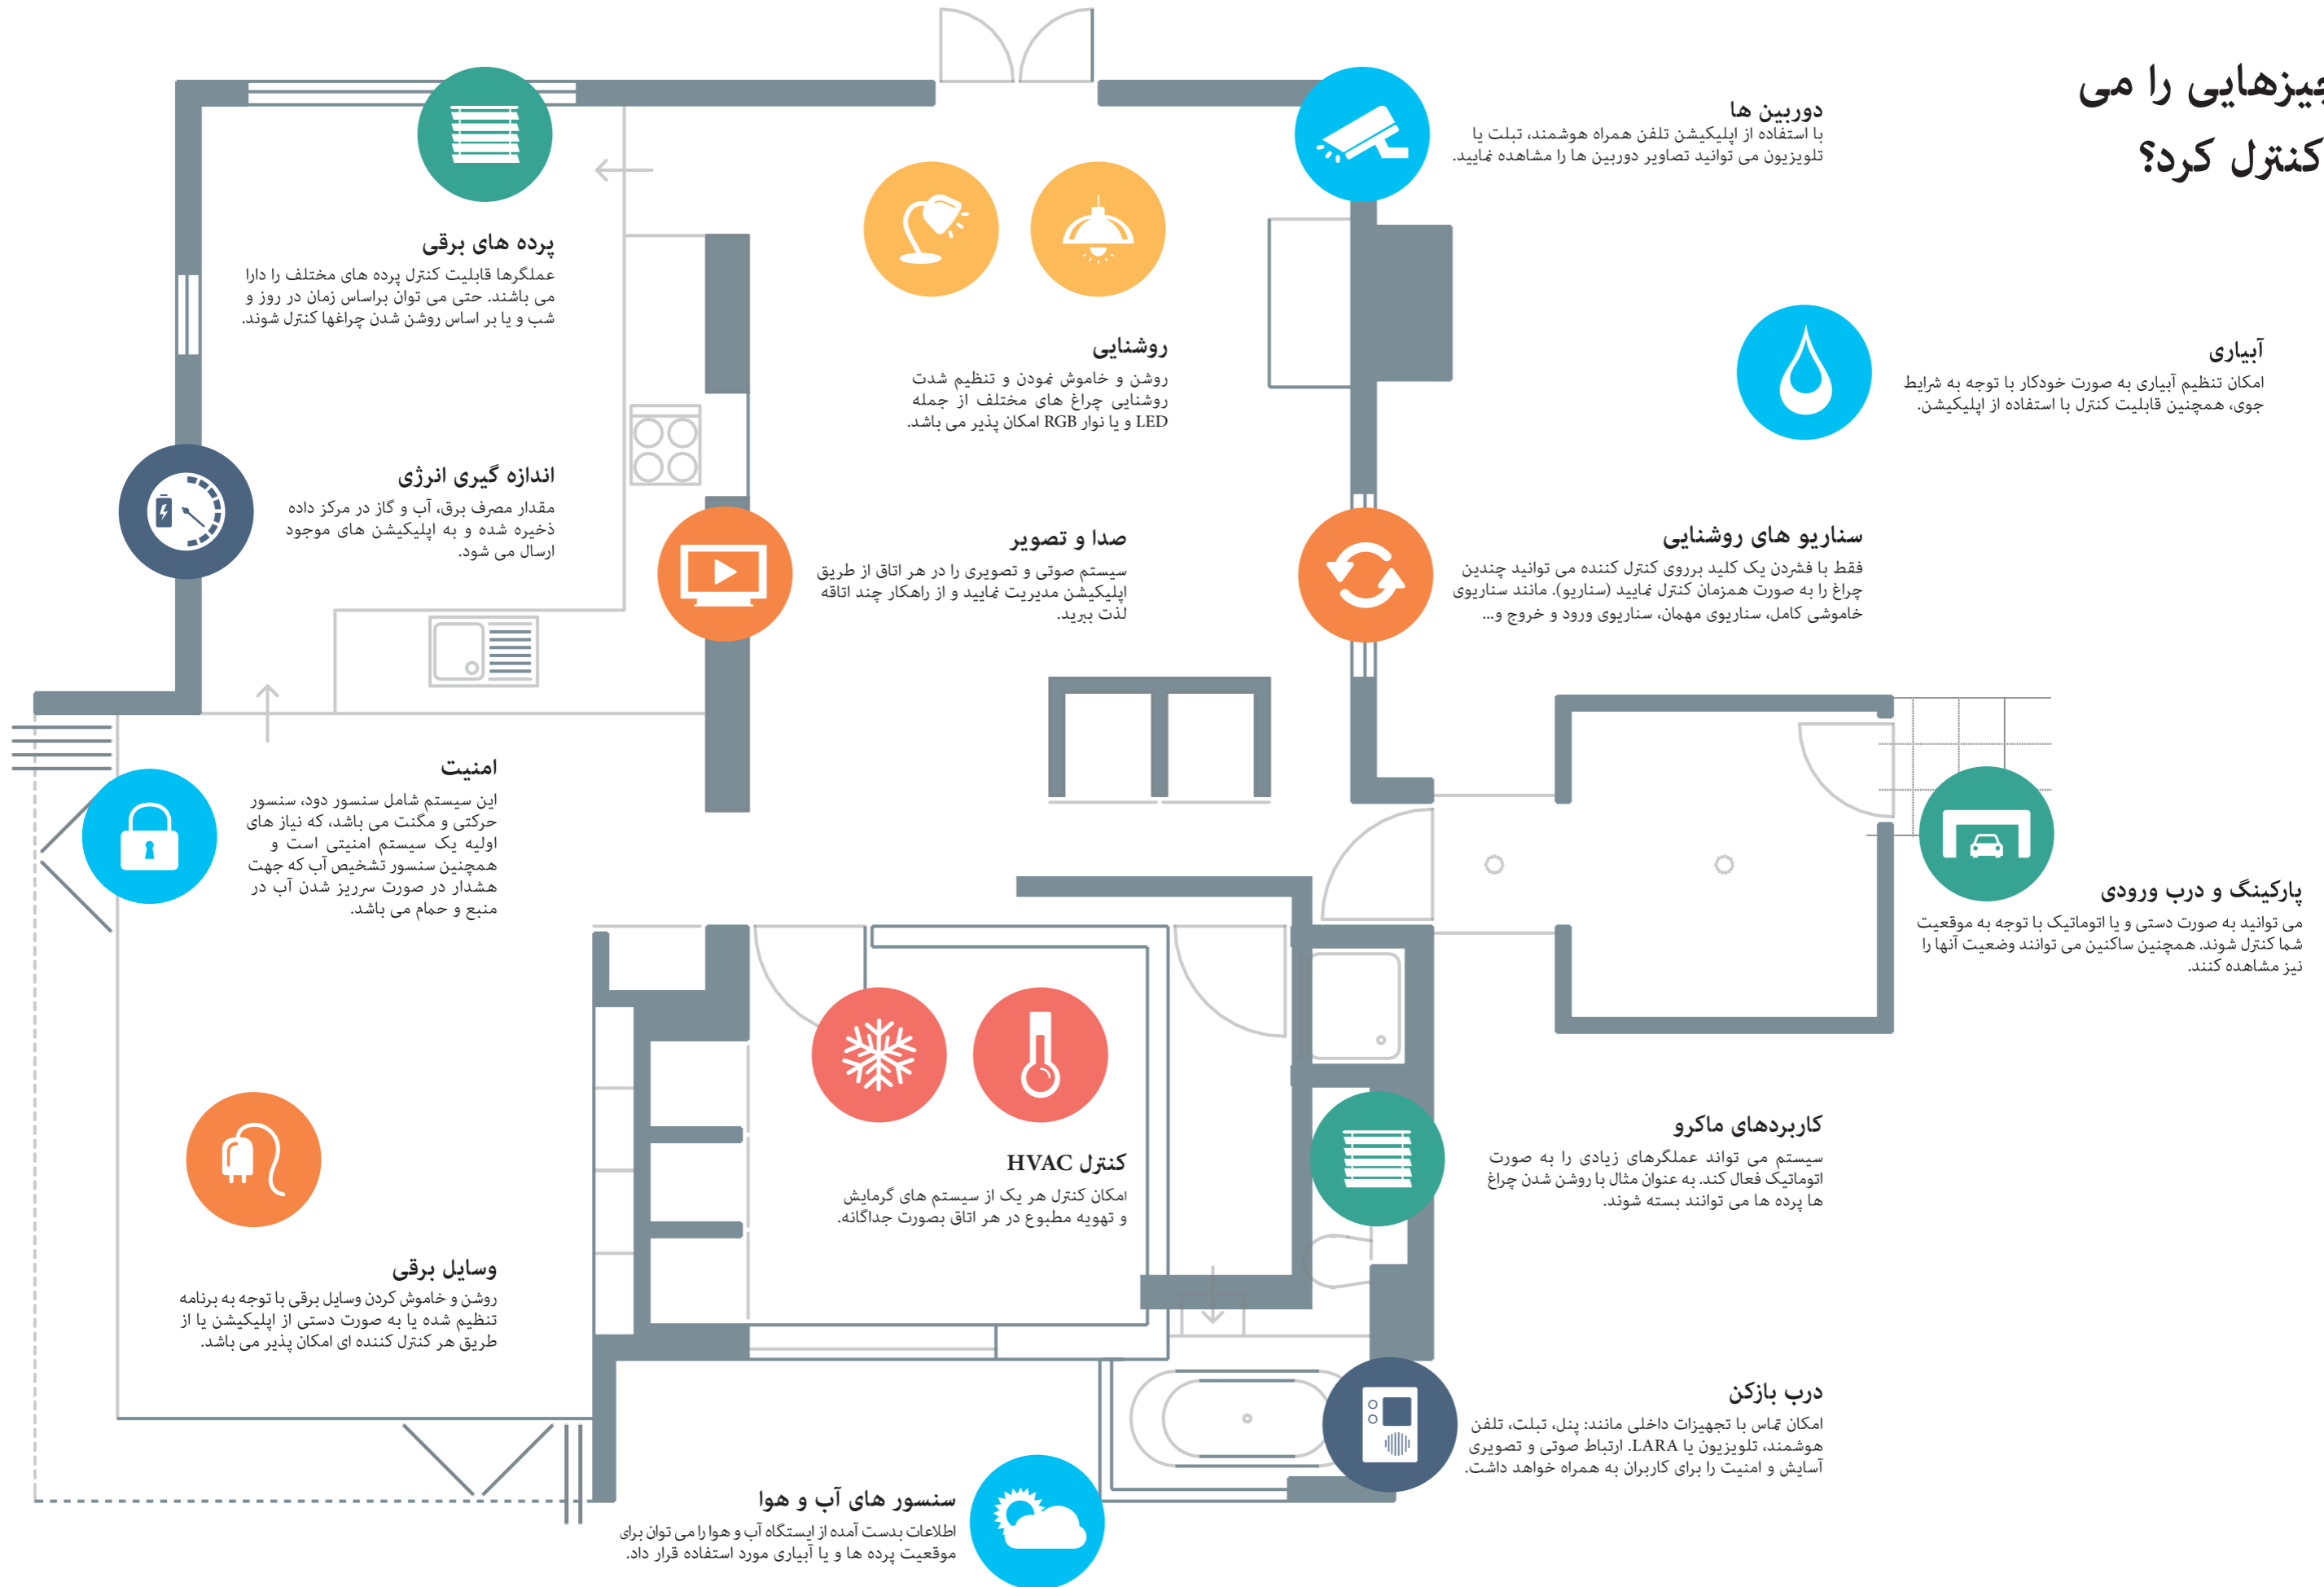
یزهایی را می
کنترل کرد؟

دوربین ها
با استفاده از اپلیکیشن تلفن همراه هوشمند، تبلت یا تلویزیون می توانید تصاویر دوربین ها را مشاهده نمایید

پرده های برقی
عملگرها قابلیت کنترل پرده های مختلف را دارا می باشند. حتی می توان براساس زمان در روز و شب و یا بر اساس روشن شدن چراغها کنترل شوند.

روشنایی
روشن و خاموش نمودن و تنظیم شدت روشنایی چراغ های مختلف از جمله LED و یا نوار RGB امکان پذیر می باشد.

آبیاری
امکان تنظیم آبیاری به صورت خودکار با توجه به شرایط جوی، همچنین قابلیت کنترل با استفاده از اپلیکیشن.

اندازه گیری انرژی
مقدار مصرف برق، آب و گاز در مرکز داده ذخیره شده و به اپلیکیشن های موجود ارسال می شود.

صدا و تصویر
سیستم صوتی و تصویری را در هر اتاق از طریق اپلیکیشن مدیریت نمایید و از راهکار چند اتاقه لذت ببرید.

سناریو های روشنایی
فقط با فشردن یک کلید برروی کنترل کننده می توانید چندین چراغ را به صورت همزمان کنترل نمایید (سناریو). مانند سناریوی خاموشی کامل، سناریوی مهمان، سناریوی ورود و خروج و...

امنیت
این سیستم شامل سنسور دود، سنسور حرکتی و مگنت می باشد، که نیاز های اولیه یک سیستم امنیتی است و همچنین سنسور تشخیص آب که جهت هشدار در صورت سرریز شدن آب در منبع و حمام می باشد.

پارکینگ و درب ورودی
می توانید به صورت دستی و یا اتوماتیک با توجه به موقعیت شما کنترل شوند. همچنین ساکنین می توانند وضعیت آنها را نیز مشاهده کنند.

کاربردهای ماکرو
سیستم می تواند عملگرهای زیادی را به صورت اتوماتیک فعال کند. به عنوان مثال با روشن شدن چراغ ها پرده ها می توانند بسته شوند.

کنترل HVAC
امکان کنترل هر یک از سیستم های گرمایش و تهویه مطبوع در هر اتاق بصورت جداگانه.

وسایل برقی
روشن و خاموش کردن وسایل برقی با توجه به برنامه تنظیم شده یا به صورت دستی از اپلیکیشن یا از طریق هر کنترل کننده ای امکان پذیر می باشد.

درب بازکن
امکان تماس با تجهیزات داخلی مانند: پنل، تبلت، تلفن هوشمند، تلویزیون یا LARA. ارتباط صوتی و تصویری آسایش و امنیت را برای کاربران به همراه خواهد داشت.

سنسور های آب و هوا
اطلاعات بدست آمده از ایستگاه آب و هوا را می توان برای موقعیت پرده ها و یا آبیاری مورد استفاده قرار داد.